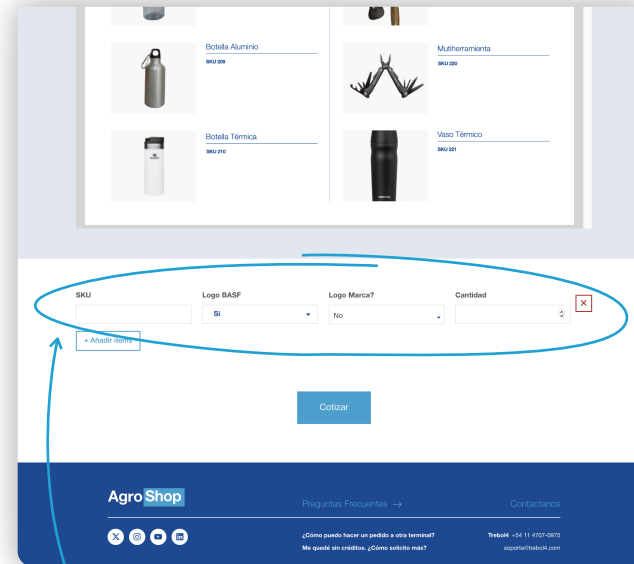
Botella Aluminio
SKU 209

Multiherramienta
SKU 220

Botella Térmica
SKU 210

Vaso Térmico
SKU 221

SKU

Logo BASF
Si

Logo Marca?
No

Cantidad

+ Añadir items

Cotizar

Agro Shop

Preguntas Frecuentes →

Contactanos

¿Cómo puedo hacer un pedido a otra terminal?
Me quedé sin créditos. ¿Cómo solicito más?

Trebol4 +54 11 4707-0975
soporte@trebol4.com